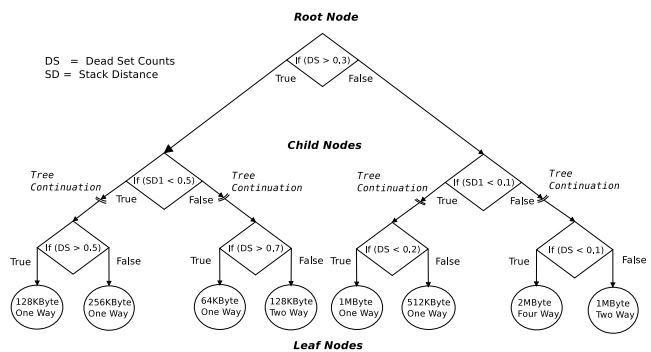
Root Node

DS = Dead Set Counts
SD = Stack Distance

If (DS > 0,3)
True
False

Child Nodes

Tree Continuation
If (SD1 < 0,5)
Tree Continuation
True
False

Tree Continuation
If (SD1 < 0,1)
Tree Continuation
True
False

If (DS > 0,5)
True
False

If (DS > 0,7)

If (DS < 0,2)
True
False

If (DS < 0,1)
True
False

128KByte One Way
256KByte One Way
64KByte One Way
128KByte Two Way
1MByte One Way
512KByte One Way
2MByte Four Way
1MByte Two Way

Leaf Nodes